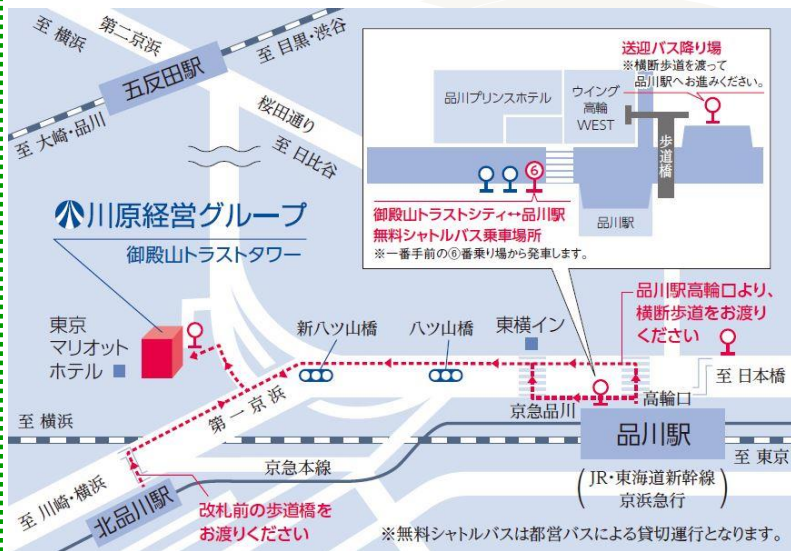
至 横浜

第二京浜

至 目黒・渋谷

五反田駅

至 大崎・品川

桜田通り

至 日比谷

川原経営グループ

御殿山トラストタワー

東京マリオットホテル

新八ツ山橋

八ツ山橋

東横イン

至 横浜

第一京浜

京急品川

高輪口

品川駅

至 日本橋

至 東京

京急本線

至 川崎・横浜

北品川駅

改札前の歩道橋をお渡りください

JR・東海道新幹線
京浜急行

送迎バス降り場
※横断歩道を渡って品川駅へお進みください。

品川プリンスホテル

ウイング高輪WEST

歩道橋

⑥

品川駅

御殿山トラストシティ↔品川駅
無料シャトルバス乗車場所
※一番手前の⑥番乗り場から発車します。

品川駅高輪口より、横断歩道をお渡りください

※無料シャトルバスは都営バスによる貸切運行となります。